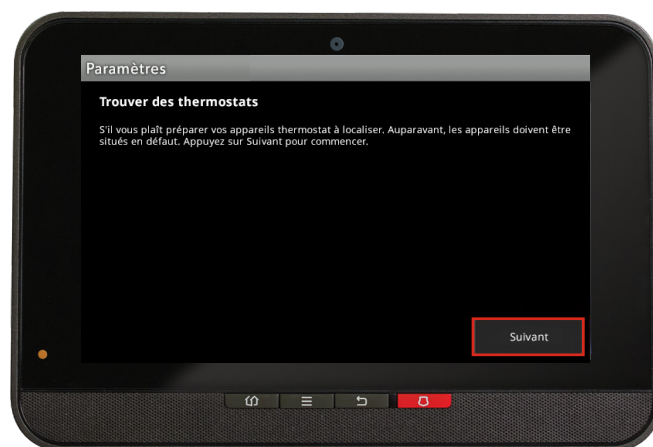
Paramètres

Trouver des thermostats

S'il vous plaît préparer vos appareils thermostat à localiser. Auparavant, les appareils doivent être situés en défaut. Appuyez sur Suivant pour commencer.

Suivant